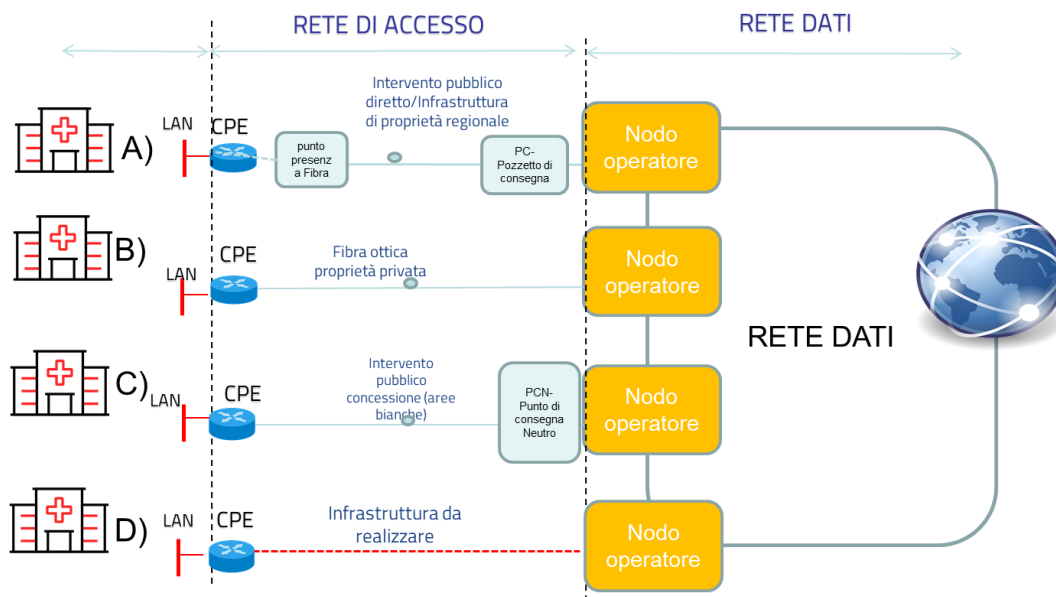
RETE DI ACCESSO

RETE DATI

A)

LAN

CPE

punto presenz a Fibra

Intervento pubblico diretto/Infrastruttura di proprietà regionale

PC-Pozzetto di consegna

Nodo operatore

B)

LAN

CPE

Fibra ottica proprietà privata

Nodo operatore

RETE DATI

C)

LAN

CPE

Intervento pubblico concessione (aree bianche)

PCN-Punto di consegna Neutro

Nodo operatore

D)

LAN

CPE

Infrastruttura da realizzare

Nodo operatore